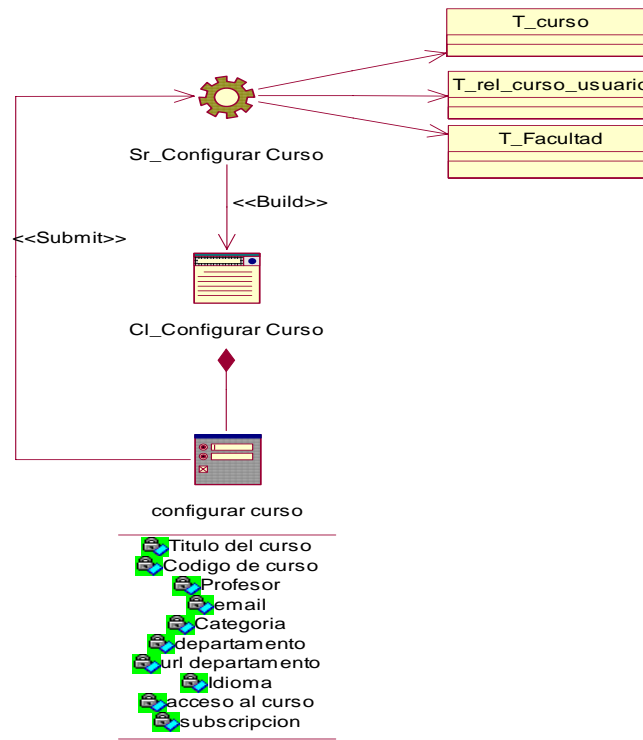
T_curso

T_rel_curso_usuari

T_Facultad

Sr_Configurar Curso

<<Build>>

<<Submit>>

Cl_Configurar Curso

configurar curso

Titulo del curso
Codigo de curso
Profesor
email
Categoria
departamento
url departamento
Idioma
acceso al curso
subscripcion